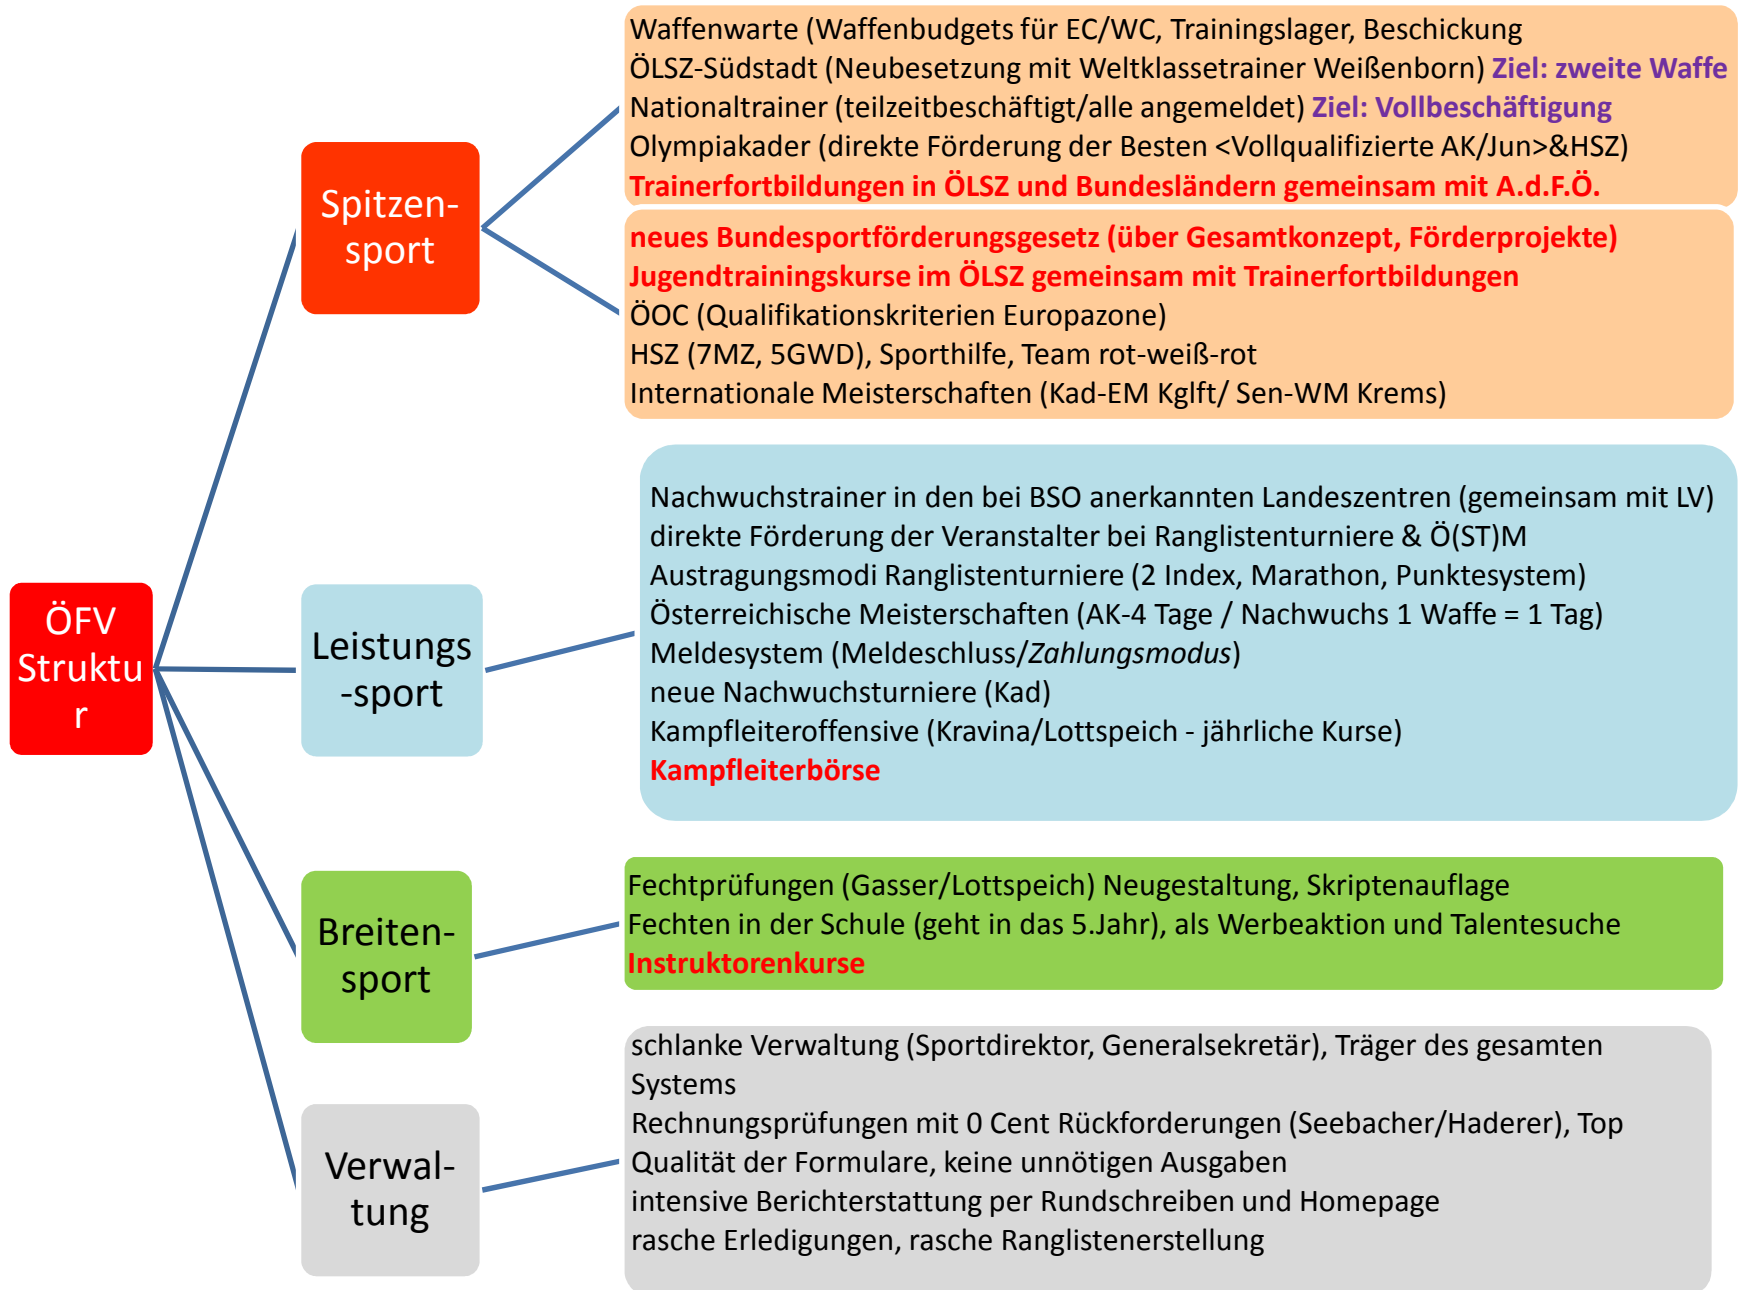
ÖFV Struktur

Spitzen-sport

Waffenwarte (Waffenbudgets für EC/WC, Trainingslager, Beschickung
ÖLSZ-Südstadt (Neubesetzung mit Weltklassetrainer Weißenborn) Ziel: zweite Waffe
Nationaltrainer (teilzeitbeschäftigt/alle angemeldet) Ziel: Vollbeschäftigung
Olympiakader (direkte Förderung der Besten <Vollqualifizierte AK/Jun>&HSZ)
Trainerfortbildungen in ÖLSZ und Bundesländern gemeinsam mit A.d.F.Ö.

neues Bundesportförderungsgesetz (über Gesamtkonzept, Förderprojekte)
Jugendtrainingskurse im ÖLSZ gemeinsam mit Trainerfortbildungen
ÖOC (Qualifikationskriterien Europazone)
HSZ (7MZ, 5GWD), Sporthilfe, Team rot-weiß-rot
Internationale Meisterschaften (Kad-EM Kglft/ Sen-WM Krems)

Leistungs-sport

Nachwuchstrainer in den bei BSO anerkannten Landeszentren (gemeinsam mit LV)
direkte Förderung der Veranstalter bei Ranglistenturniere & Ö(ST)M
Austragungsmodi Ranglistenturniere (2 Index, Marathon, Punktesystem)
Österreichische Meisterschaften (AK-4 Tage / Nachwuchs 1 Waffe = 1 Tag)
Meldesystem (Meldeschluss/Zahlungsmodus)
neue Nachwuchsturniere (Kad)
Kampfleiteroffensive (Kravina/Lottspeich - jährliche Kurse)
Kampfleiterbörse

Breiten-sport

Fechtprüfungen (Gasser/Lottspeich) Neugestaltung, Skriptenauflage
Fechten in der Schule (geht in das 5.Jahr), als Werbeaktion und Talentesuche
Instruktorenkurse

Verwal-tung

schlanke Verwaltung (Sportdirektor, Generalsekretär), Träger des gesamten Systems
Rechnungsprüfungen mit 0 Cent Rückforderungen (Seebacher/Haderer), Top Qualität der Formulare, keine unnötigen Ausgaben
intensive Berichterstattung per Rundschreiben und Homepage
rasche Erledigungen, rasche Ranglistenerstellung